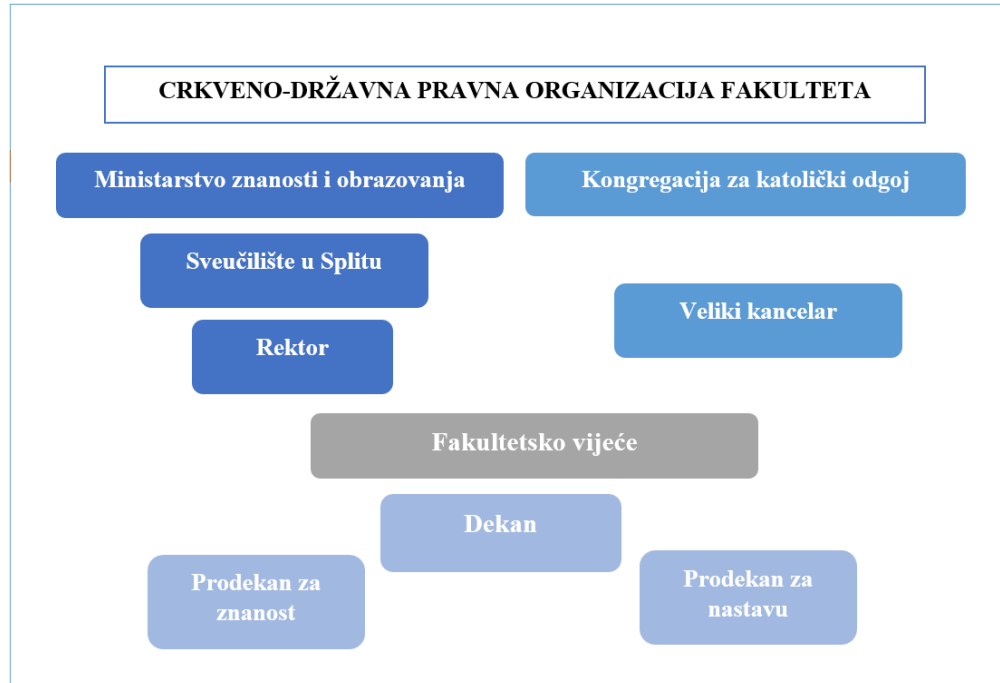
CRKVENO-DRŽAVNA PRAVNA ORGANIZACIJA FAKULTETA

Ministarstvo znanosti i obrazovanja

Kongregacija za katolički odgoj

Sveučilište u Splitu

Veliki kancelar

Rektor

Fakultetsko vijeće

Dekan

Prodekan za znanost

Prodekan za nastavu